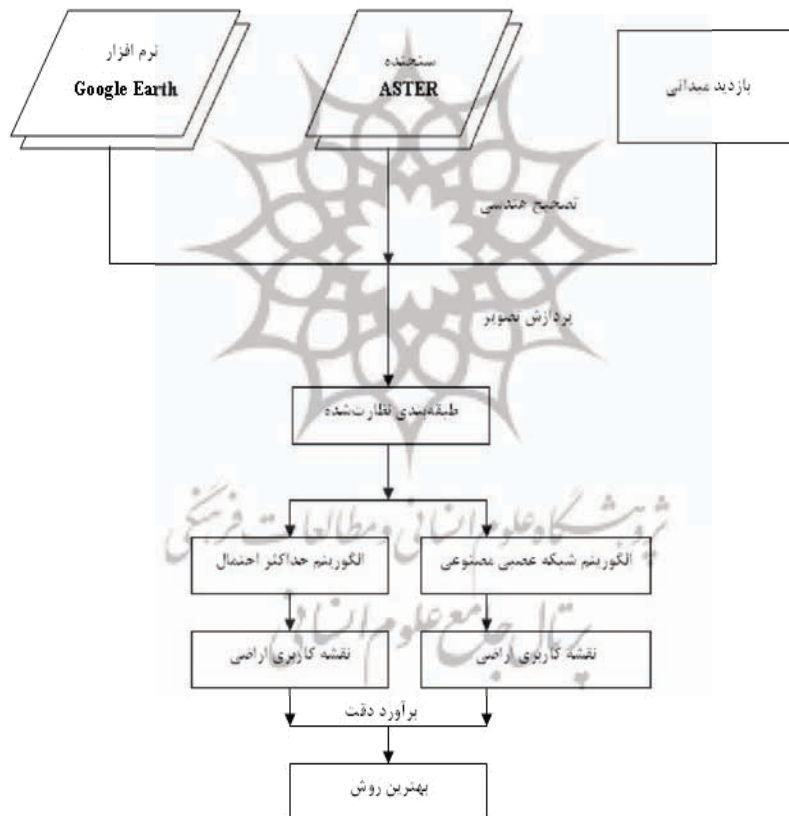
نرم افزار
Google Earth

سنجنده
ASTER

بازدید میدانی

تصحیح هندسی

پردازش تصویر

طبقه‌بندی نظارت‌شده

الگوریتم حداکثر احتمال

الگوریتم شبکه عصبی مصنوعی

نقشه کاربری اراضی

نقشه کاربری اراضی

برآورد دقت

بهترین روش

پژوهشگاه علوم انسانی و مطالعات فرهنگی
پرتال جامع علوم انسانی